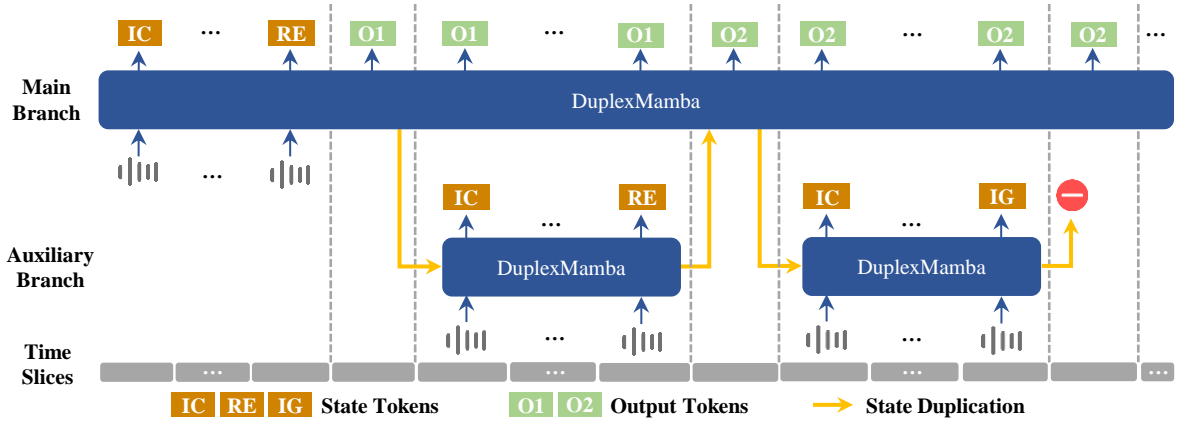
IC ... RE O1 O1 ... O1 O2 O2 ... O2 O2 ...

Main Branch

DuplexMamba

...

IC ... RE

IC ... IG

Auxiliary Branch

DuplexMamba

DuplexMamba

... ...

Time Slices

... ... ... ...

IC RE IG State Tokens

O1 O2 Output Tokens

State Duplication